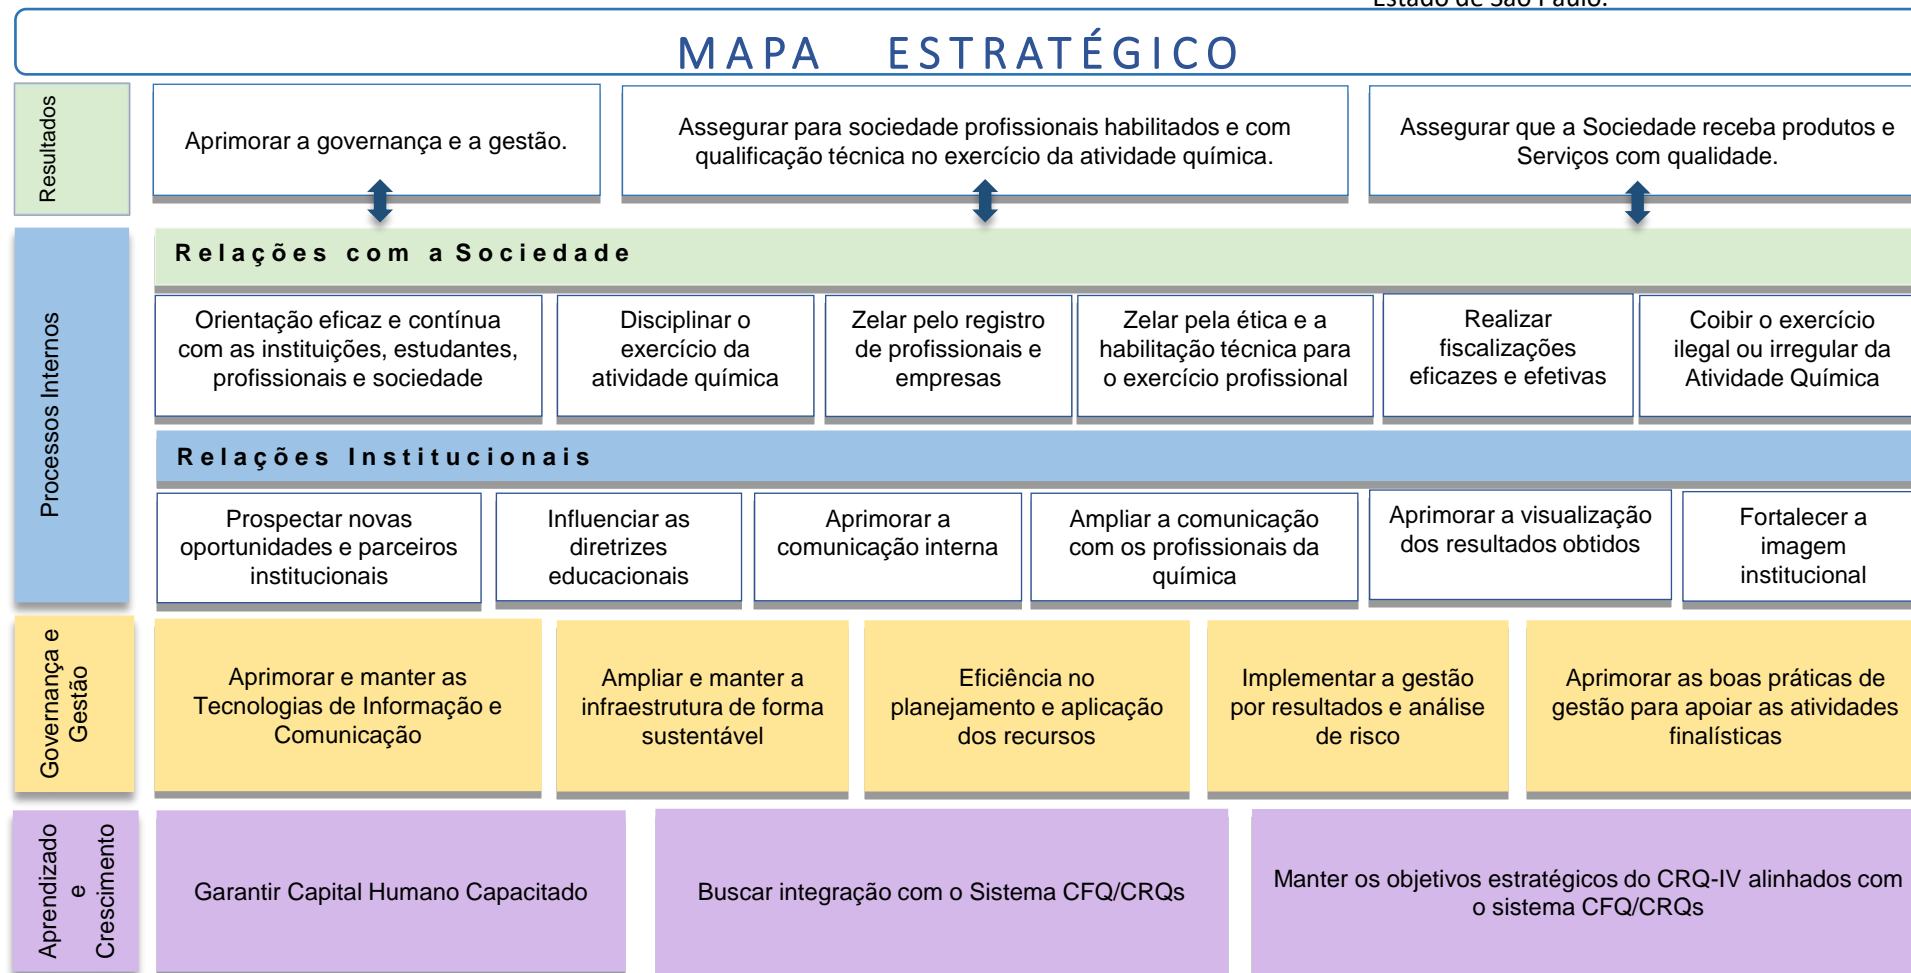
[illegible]

MAPA ESTRATÉGICO

Resultados

Aprimorar a governança e a gestão.

Assegurar para sociedade profissionais habilitados e com qualificação técnica no exercício da atividade química.

Assegurar que a Sociedade receba produtos e Serviços com qualidade.

Processos Internos

Relações com a Sociedade

Orientação eficaz e contínua com as instituições, estudantes, profissionais e sociedade

Disciplinar o exercício da atividade química

Zelar pelo registro de profissionais e empresas

Zelar pela ética e a habilitação técnica para o exercício profissional

Realizar fiscalizações eficazes e efetivas

Coibir o exercício ilegal ou irregular da Atividade Química

Relações Institucionais

Prospectar novas oportunidades e parceiros institucionais

Influenciar as diretrizes educacionais

Aprimorar a comunicação interna

Ampliar a comunicação com os profissionais da química

Aprimorar a visualização dos resultados obtidos

Fortalecer a imagem institucional

Governança e Gestão

Aprimorar e manter as Tecnologias de Informação e Comunicação

Ampliar e manter a infraestrutura de forma sustentável

Eficiência no planejamento e aplicação dos recursos

Implementar a gestão por resultados e análise de risco

Aprimorar as boas práticas de gestão para apoiar as atividades finalísticas

Aprendizado e Crescimento

Garantir Capital Humano Capacitado

Buscar integração com o Sistema CFQ/CRQs

Manter os objetivos estratégicos do CRQ-IV alinhados com o sistema CFQ/CRQs